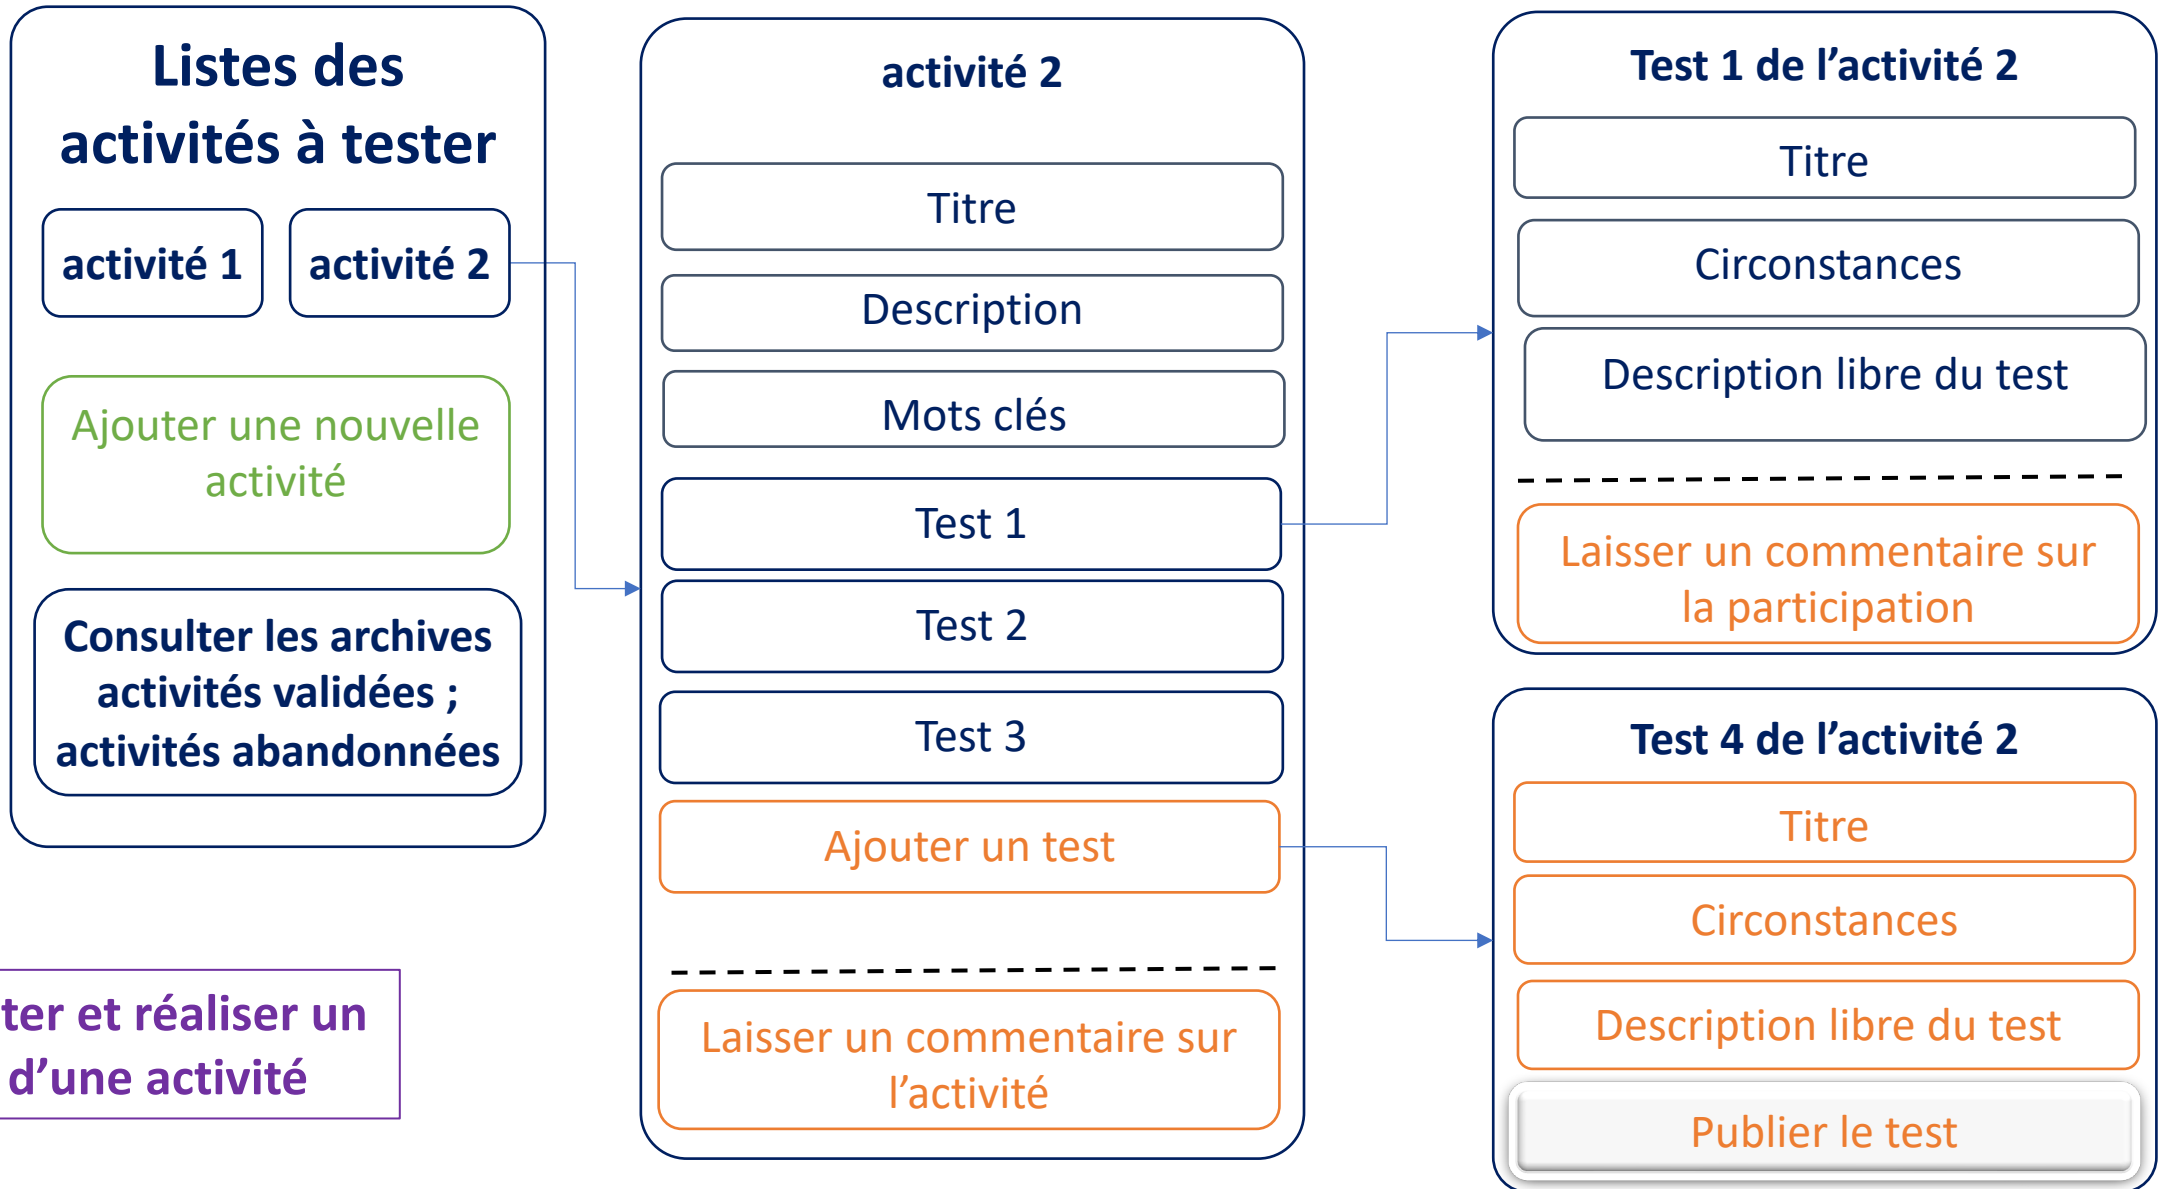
Listes des activités à tester

activité 1

activité 2

Ajouter une nouvelle activité

Consulter les archives activités validées ; activités abandonnées

ter et réaliser un d’une activité

activité 2

Titre

Description

Mots clés

Test 1

Test 2

Test 3

Ajouter un test

Laisser un commentaire sur l’activité

Test 1 de l’activité 2

Titre

Circonstances

Description libre du test

Laisser un commentaire sur la participation

Test 4 de l’activité 2

Titre

Circonstances

Description libre du test

Publier le test